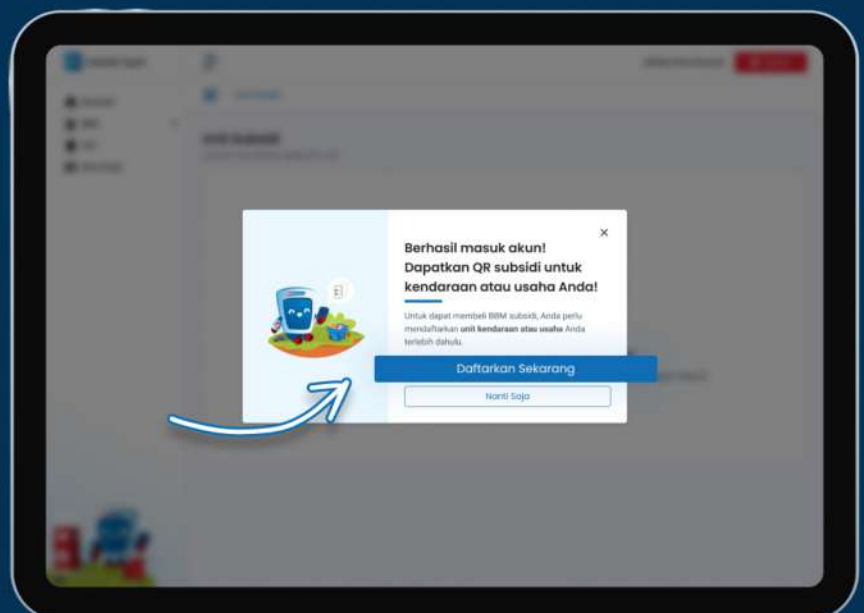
Berhasil masuk akun!
Dapatkan QR subsidi untuk kendaraan atau usaha Anda!

Untuk dapat membeli BBM subsidi, Anda perlu mendaftarkan **unit kendaraan atau usaha** Anda terlebih dahulu.

Daftarkan Sekarang

Nanti Saja